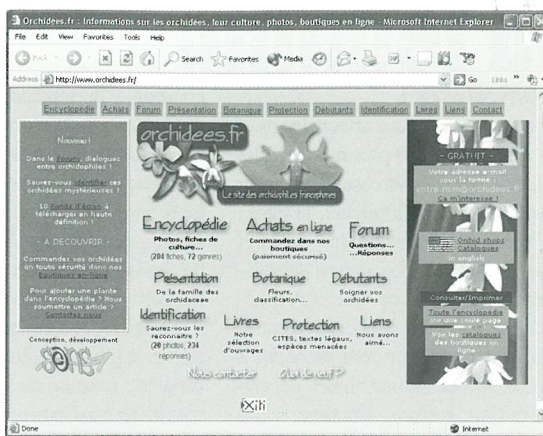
Orchidees.fr : Informations sur les orchidées, leur culture, photos, boutiques en ligne - Microsoft Internet Explorer

File Edit View Favorites Tools Help

Back Search Favorites Media

Address http://www.orchidees.fr/ Go Links

Encyclopédie Achats Forum Présentation Botanique Protection Débutants Identification Livres Liens Contact

Nouveau!

Dans le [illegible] dialoguez entre orchidophiles !

Saurez-vous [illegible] ces orchidées mystérieuses ?

10 fonds d'écran à télécharger en haute définition !

- A DECOUVRIR -

Commandez vos orchidées en toute sécurité dans nos boutiques en ligne

Pour ajouter une plante dans l'encyclopédie ? Nous soumettre un article ? Contactez-nous

Conception, développement

orchidees.fr

Le site des orchidophiles francophones

Encyclopédie
Photos, fiches de culture...
(204 fiches, 72 genres)

Achats en ligne
Commandez dans nos boutiques
(paiement sécurisé)

Forum
Questions... ...Réponses

Présentation
De la famille des orchidaceae

Botanique
Fleurs, classification...

Débutants
Soigner vos orchidées

Identification
Saurez-vous les reconnaître ?
(20 photos, 234 réponses)

Livres
Notre sélection d'ouvrages

Protection
CITES, textes légaux, espèces menacées

Liens
Nous avons aimé...

Nous contacter

Quoi de neuf ?

- GRATUIT -
Votre adresse e-mail sous la forme :
votre.nom@orchidees.fr
Ça m'intéresse !

Orchid shops catalogues in english

Consulter/Imprimer
Toute l'encyclopédie sur une seule page
Voir les catalogues des boutiques en ligne

Xiti

Done

Internet